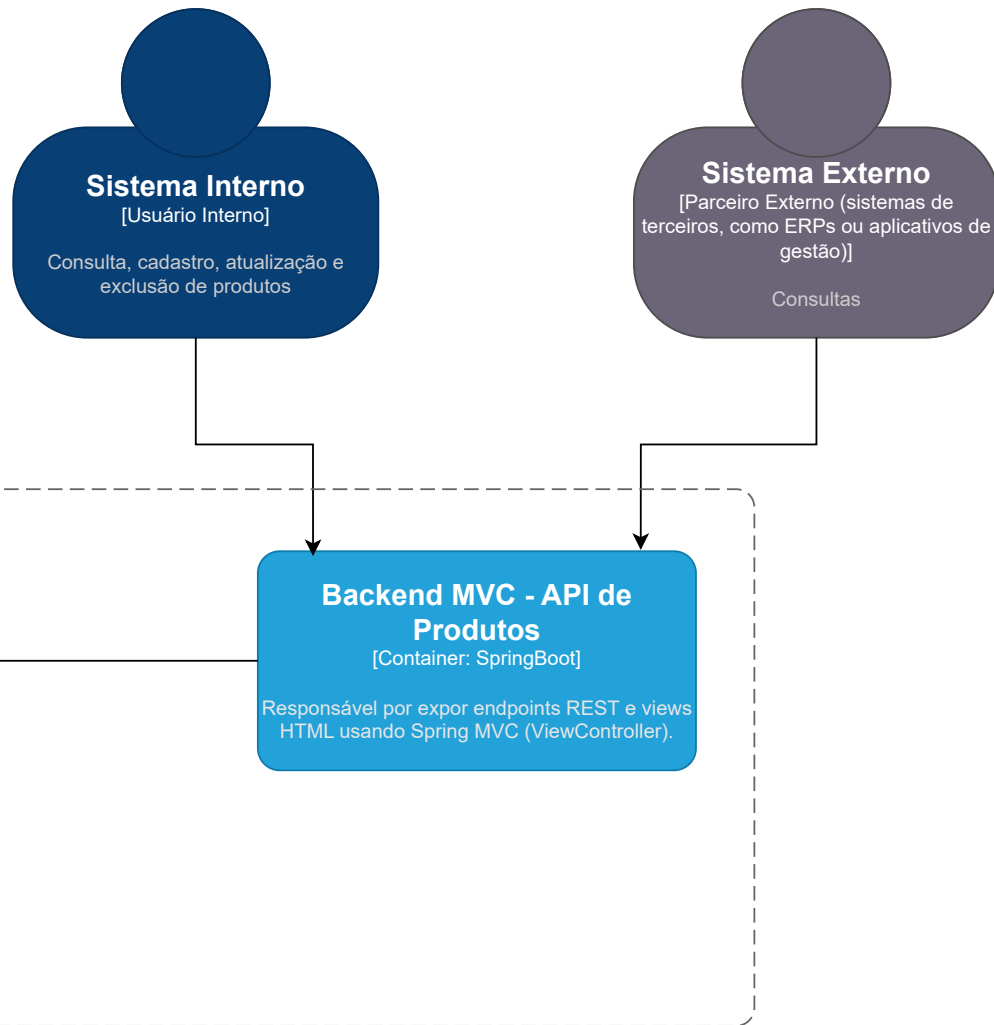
Sistema Interno
[Usuário Interno]

Consulta, cadastro, atualização e exclusão de produtos

Sistema Externo
[Parceiro Externo (sistemas de terceiros, como ERPs ou aplicativos de gestão)]

Consultas

Backend MVC - API de Produtos
[Container: SpringBoot]

Responsável por expor endpoints REST e views HTML usando Spring MVC (ViewController).